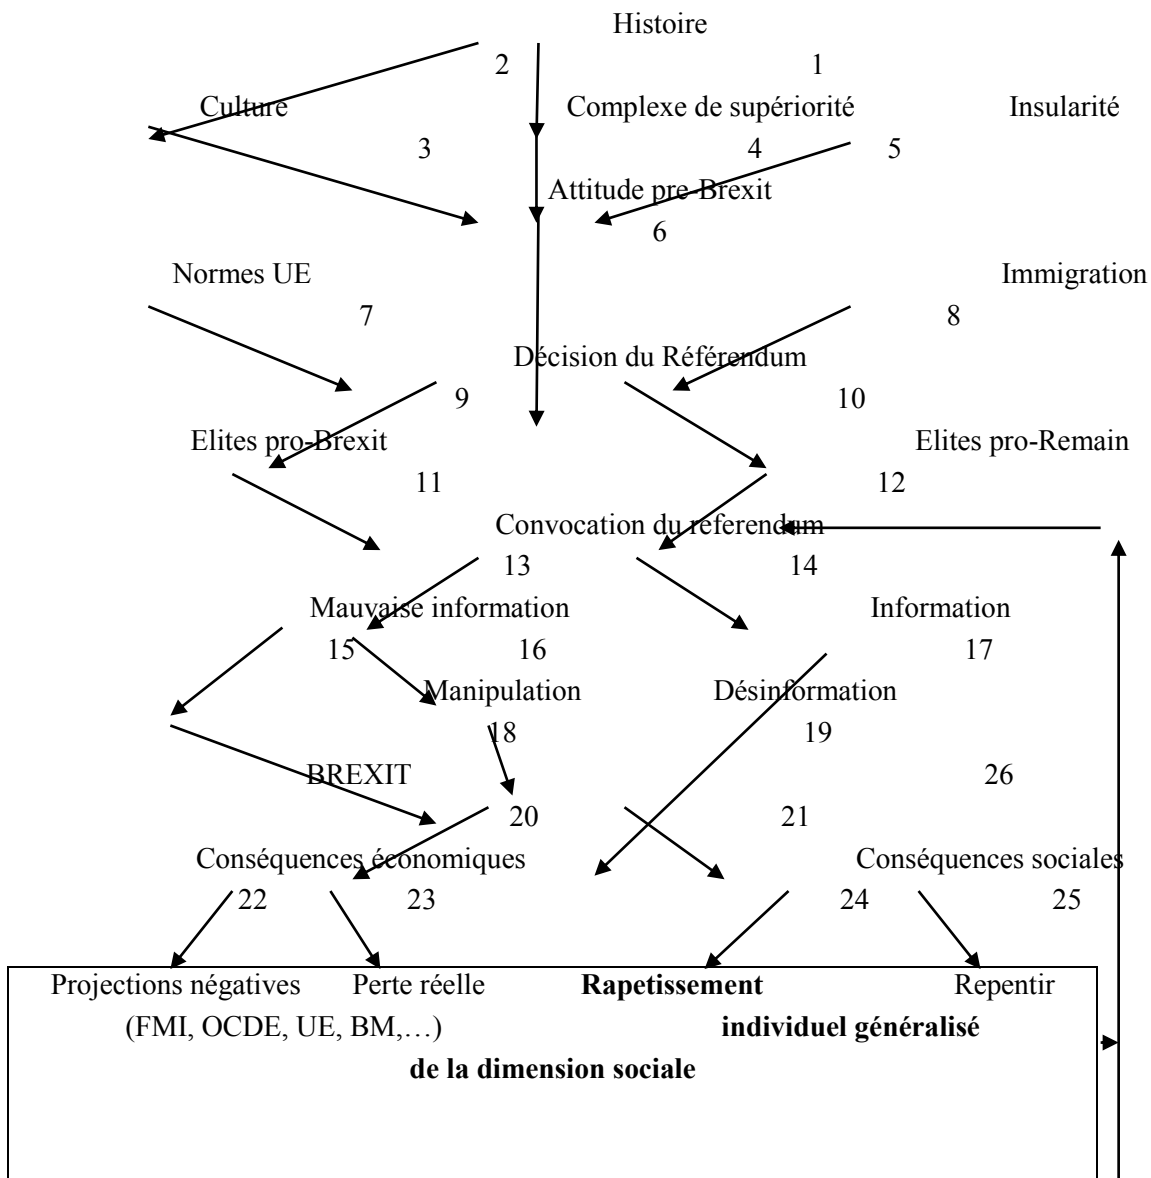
Histoire

2 1

Culture Complexe de supériorité Insularité

3 4 5

Attitude pre-Brexit

6

Normes UE Immigration

7 8

Décision du Référendum

9 10

Elites pro-Brexit Elites pro-Remain

11 12

Convocation du referendum

13 14

Mauvaise information Information

15 16 17

Manipulation Désinformation

18 19

BREXIT 26

20 21

Conséquences économiques Conséquences sociales

22 23 24 25

Projections négatives (FMI, OCDE, UE, BM,…) Perte réelle **Rapetissement individuel généralisé de la dimension sociale** Repentir